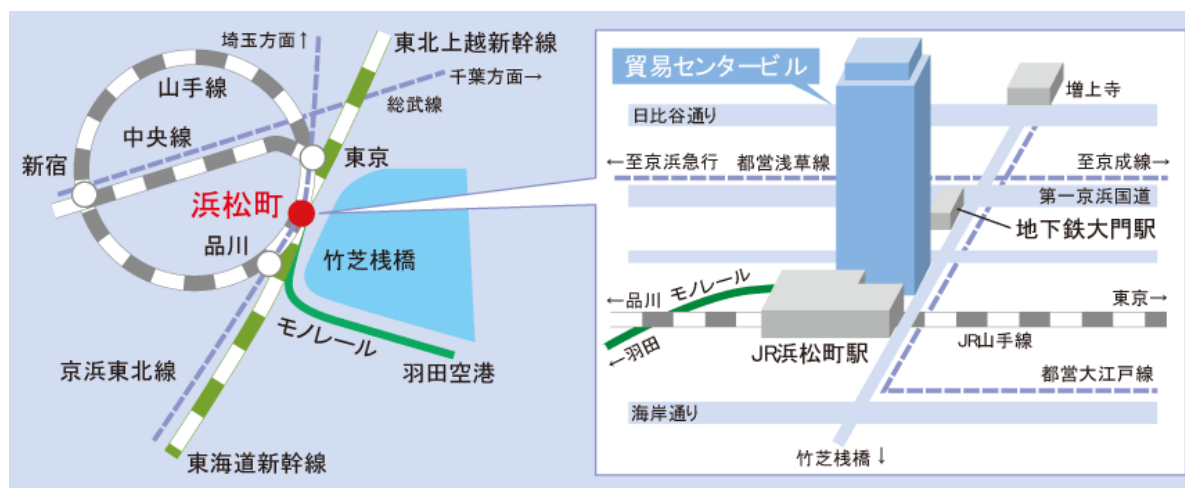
埼玉方面↑
東北上越新幹線
千葉方面→
山手線
総武線
中央線
新宿
東京
浜松町
品川
竹芝桟橋
モノレール
羽田空港
京浜東北線
東海道新幹線

貿易センタービル
増上寺
日比谷通り
←至京浜急行
都営浅草線
至京成線→
第一京浜国道
地下鉄大門駅
←品川
モノレール
東京→
←羽田
JR浜松町駅
JR山手線
都営大江戸線
海岸通り
竹芝桟橋↓